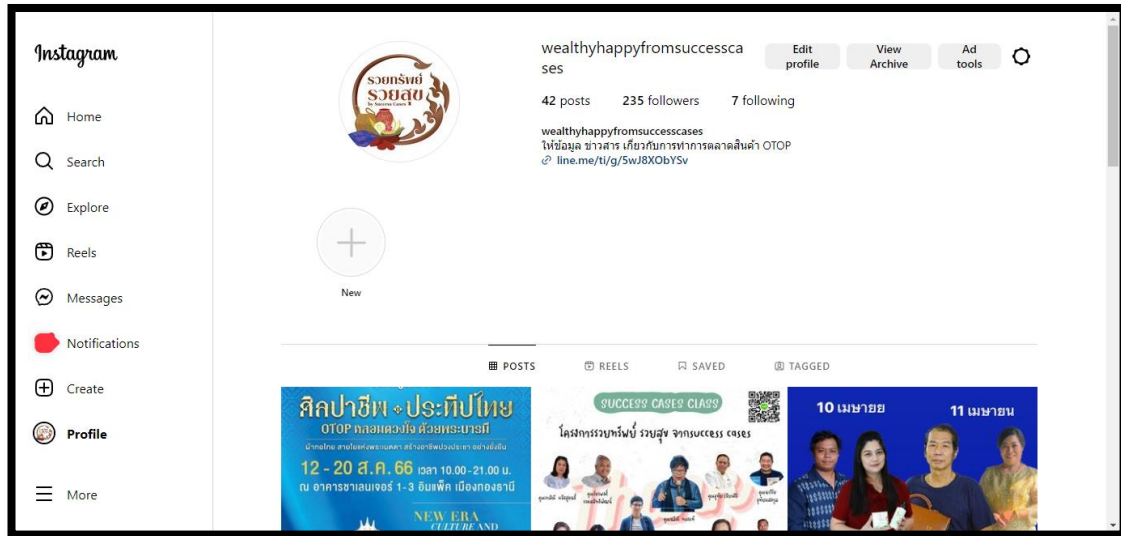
Instagram

Home

Search

Explore

Reels

Messages

Notifications

Create

Profile

More

รวยทรัพย์ รวยสุข by Success Cases

wealthyhappyfromsuccesscases

Edit profile

View Archive

Ad tools

42 posts 235 followers 7 following

wealthyhappyfromsuccesscases
ให้ข้อมูล ข่าวสาร เกี่ยวกับการทำการตลาดสินค้า OTOP
line.me/ti/g/5wJ8XObYSv

New

POSTS

REELS

SAVED

TAGGED

ศิลปาชีพ ประทีปไทย
OTOP กลมกลืนใจ ด้วยพระบารมี
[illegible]
12 - 20 ส.ค. 66 เวลา 10.00-21.00 น.
ณ อาคารชาเลนเจอร์ 1-3 อิมแพ็ค เมืองทองธานี
NEW ERA CULTURE AND

SUCCESS CASES CLASS
โครงการรวยทรัพย์ รวยสุข จากsuccess cases
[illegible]

10 เมษายน

11 เมษายน